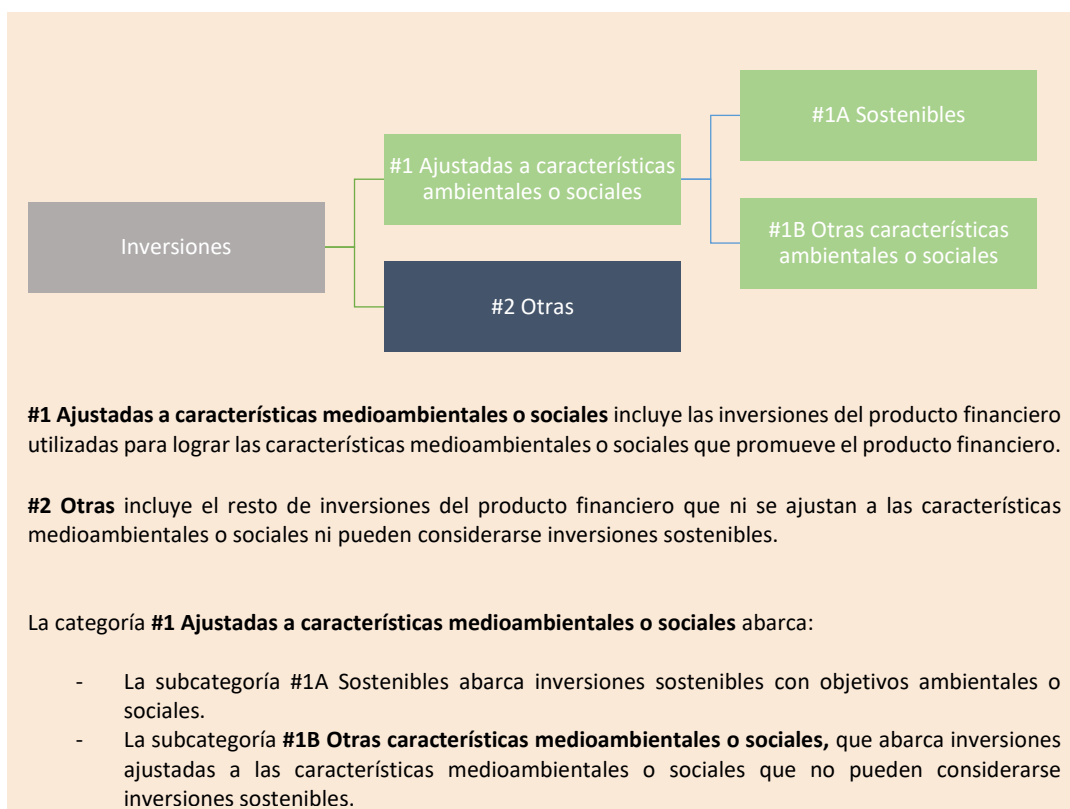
Inversiones

#1 Ajustadas a características ambientales o sociales

#1A Sostenibles

#1B Otras características ambientales o sociales

#2 Otras

**#1 Ajustadas a características medioambientales o sociales** incluye las inversiones del producto financiero utilizadas para lograr las características medioambientales o sociales que promueve el producto financiero.

**#2 Otras** incluye el resto de inversiones del producto financiero que ni se ajustan a las características medioambientales o sociales ni pueden considerarse inversiones sostenibles.

La categoría **#1 Ajustadas a características medioambientales o sociales** abarca:

- La subcategoría #1A Sostenibles abarca inversiones sostenibles con objetivos ambientales o sociales.
- La subcategoría **#1B Otras características medioambientales o sociales,** que abarca inversiones ajustadas a las características medioambientales o sociales que no pueden considerarse inversiones sostenibles.